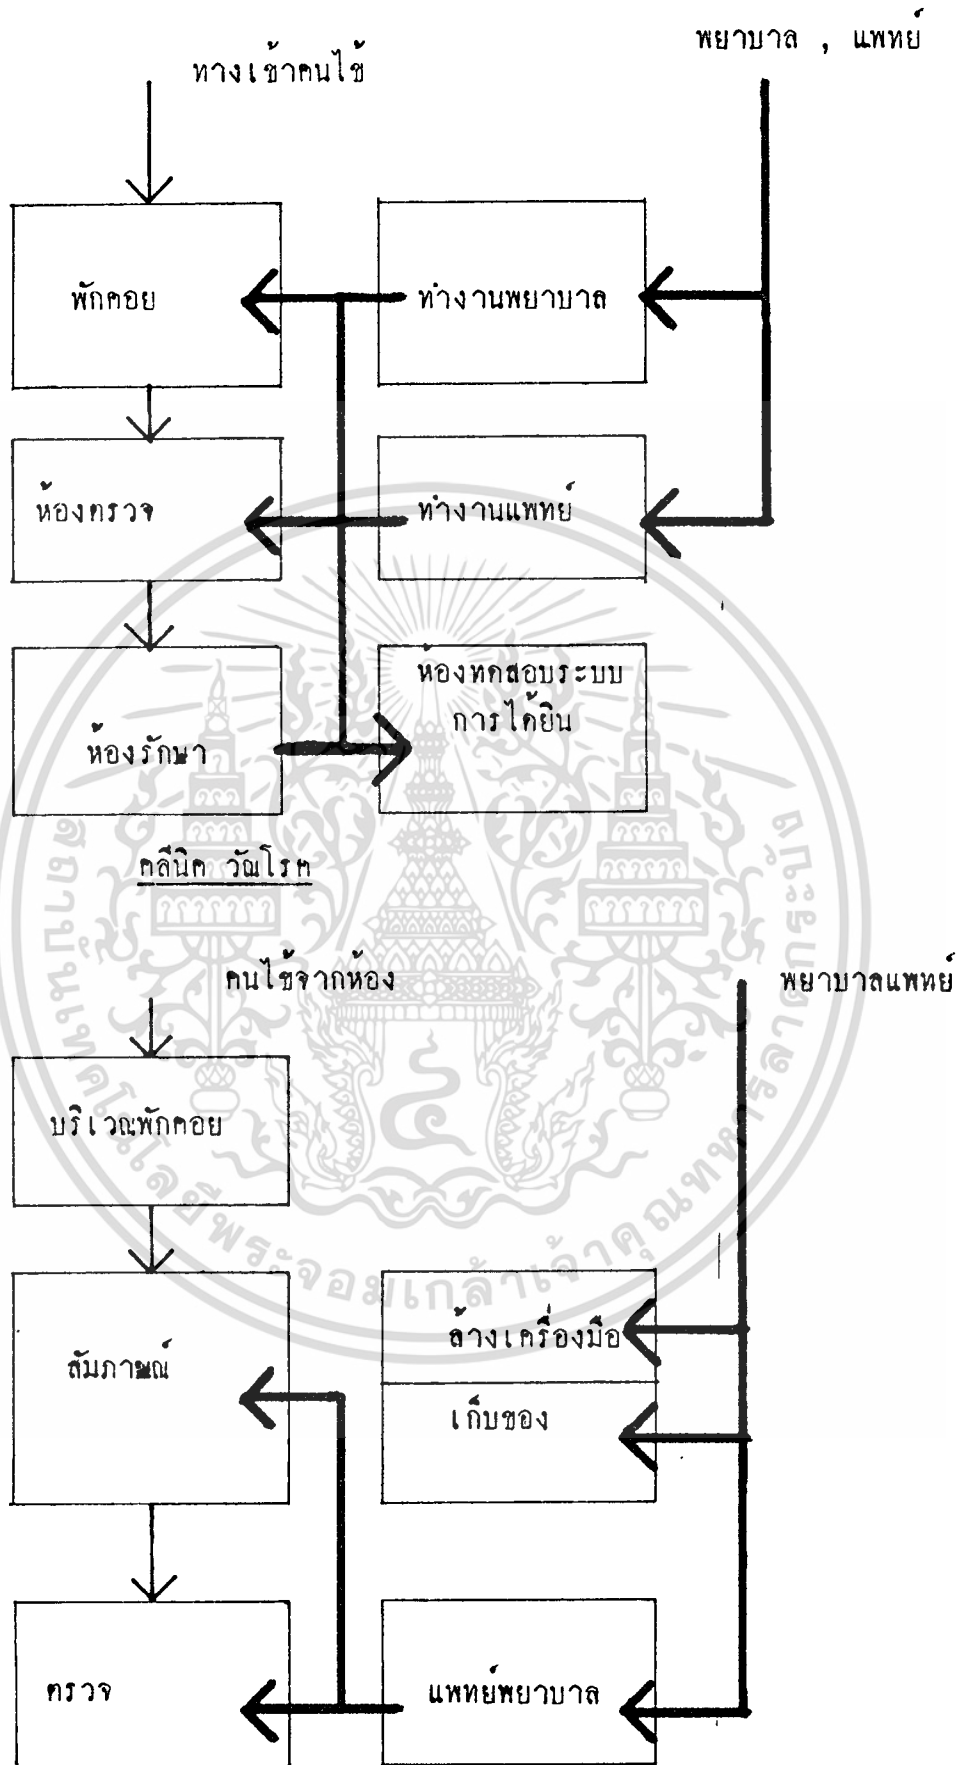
ทางเข้าคนไข้

พยาบาล , แพทย์

พักคอย

ทำงานพยาบาล

ห้องตรวจ

ทำงานแพทย์

ห้องรักษา

ห้องทดสอบระบบการได้ยิน

คลินิค วัณโรค

คนไข้จากห้อง

พยาบาลแพทย์

บริเวณพักคอย

สัมภาษณ์

ล้างเครื่องมือ

เก็บของ

ตรวจ

แพทย์พยาบาล